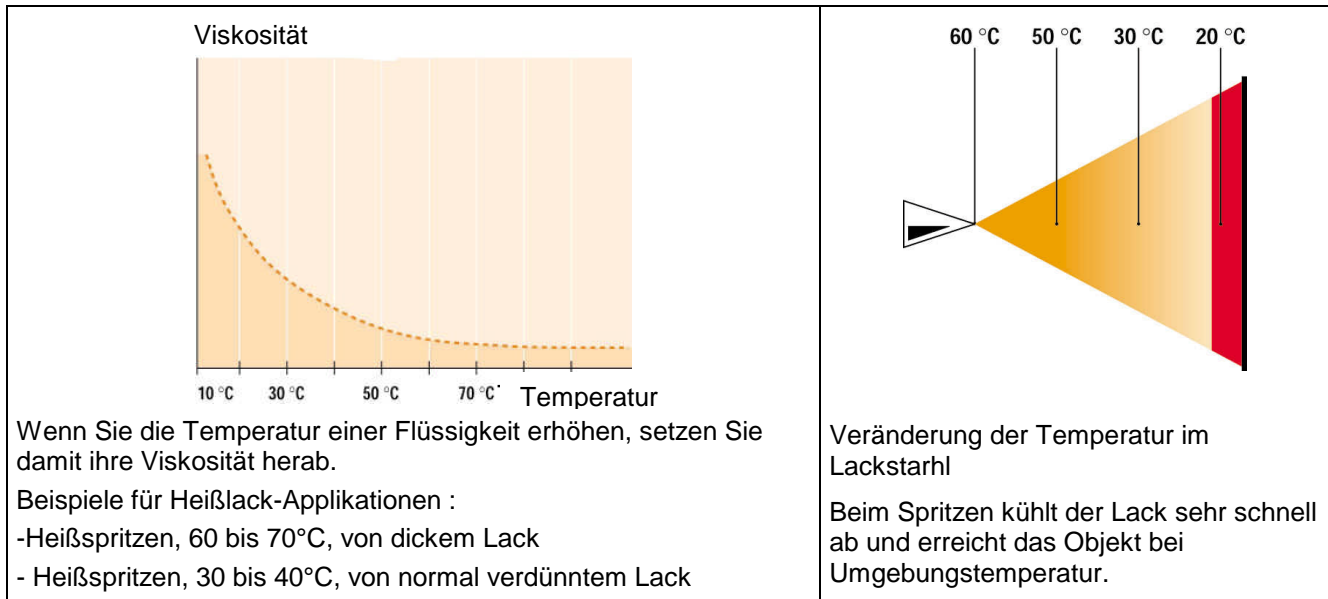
Viskosität

10 °C 30 °C 50 °C 70 °C Temperatur

Wenn Sie die Temperatur einer Flüssigkeit erhöhen, setzen Sie damit ihre Viskosität herab.

Beispiele für Heißlack-Applikationen :

-Heißspritzen, 60 bis 70°C, von dickem Lack

- Heißspritzen, 30 bis 40°C, von normal verdünntem Lack

60 °C 50 °C 30 °C 20 °C

Veränderung der Temperatur im Lackstarhl

Beim Spritzen kühlt der Lack sehr schnell ab und erreicht das Objekt bei Umgebungstemperatur.